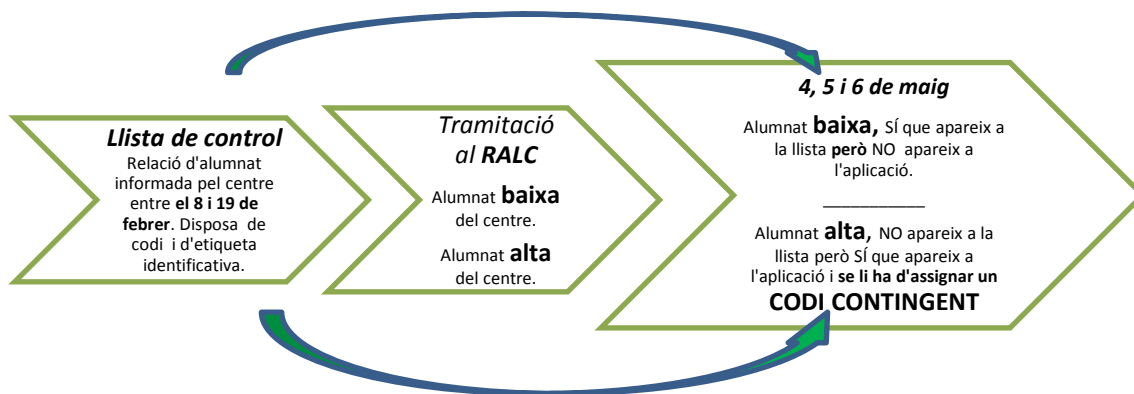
**Llista de control**

Relació d'alumnat informada pel centre entre **el 8 i 19 de febrer**. Disposa de codi i d'etiqueta identificativa.

Tramitació al **RALC**

Alumnat **baixa** del centre.

Alumnat **alta** del centre.

***4, 5 i 6 de maig***

Alumnat **baixa,** SÍ que apareix a la llista **però** NO apareix a l'aplicació.

___________

Alumnat **alta,** NO apareix a la llista però SÍ que apareix a l'aplicació i **se li ha d'assignar un CODI CONTINGENT**